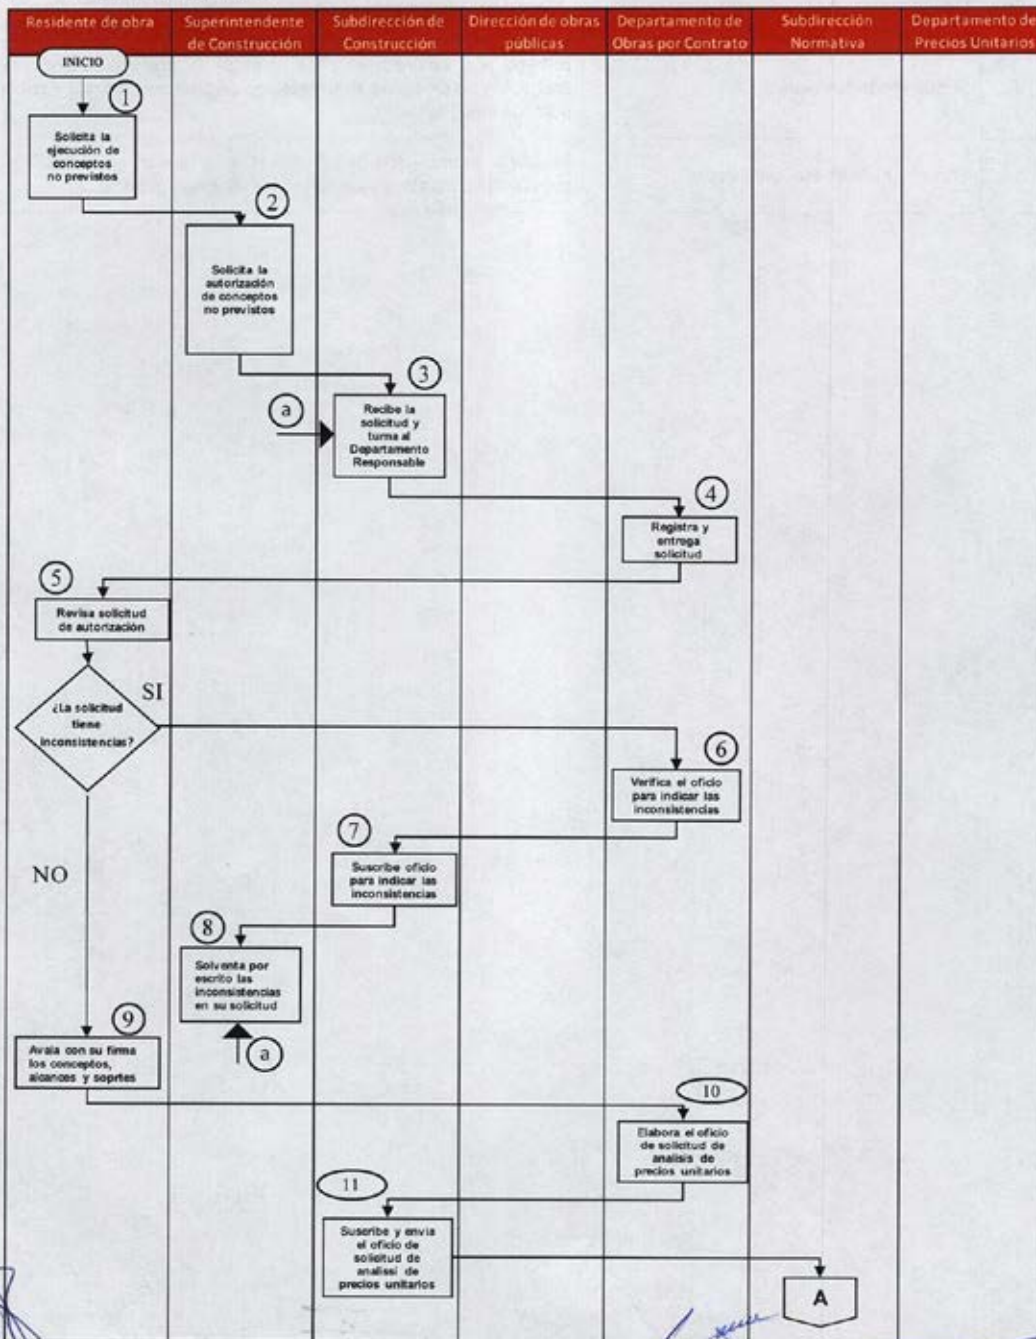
| Residente de obra | Superintendente de Construcción | Subdirección de Construcción | Dirección de obras públicas | Departamento de Obras por Contrato | Subdirección Normativa | Departamento de Precios Unitarios |
|---|---|---|---|---|---|---|

INICIO

1
Solicita la ejecución de conceptos no previstos

2
Solicita la autorización de conceptos no previstos

3
a
Recibe la solicitud y turna al Departamento Responsable

4
Registra y entrega solicitud

5
Revisa solicitud de autorización

¿La solicitud tiene inconsistencias?

SI

6
Verifica el oficio para indicar las inconsistencias

7
Suscribe oficio para indicar las inconsistencias

NO

8
Solventa por escrito las inconsistencias en su solicitud

a

9
Avala con su firma los conceptos, alcances y soprtes

10
Elabora el oficio de solicitud de analisis de precios unitarios

11
Suscribe y envia el oficio de solicitud de analisi de precios unitarios

A